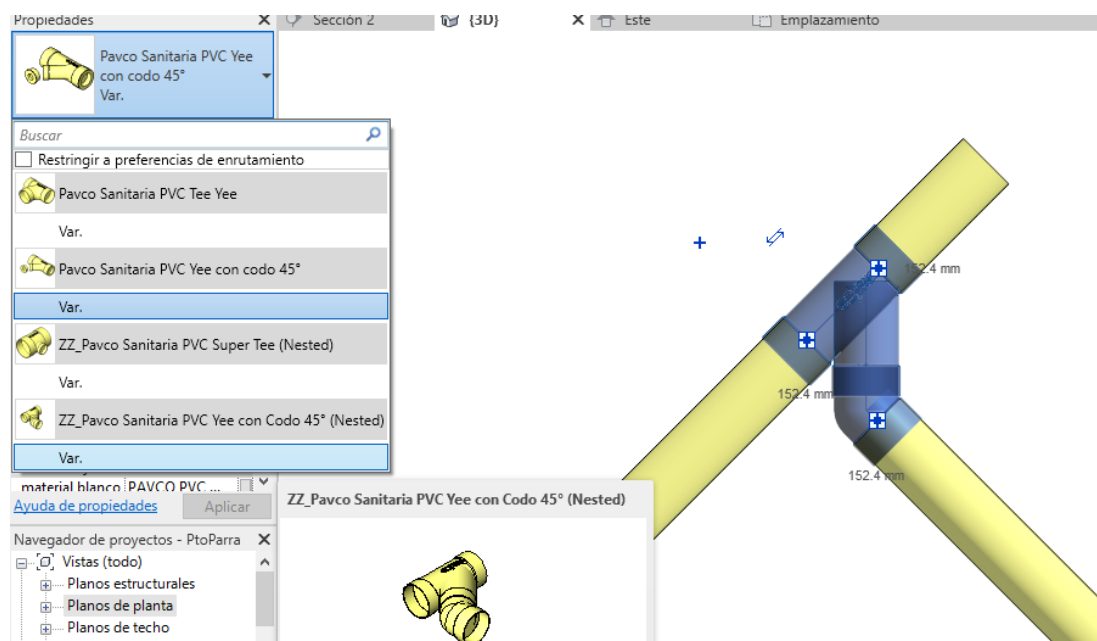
Propiedades ✕ Sección 2 {3D} ✕ Este Emplazamiento

Pavco Sanitaria PVC Yee con codo 45°
Var.

Buscar

Restringir a preferencias de enrutamiento

Pavco Sanitaria PVC Tee Yee

Var.

Pavco Sanitaria PVC Yee con codo 45°

Var.

ZZ_Pavco Sanitaria PVC Super Tee (Nested)

Var.

ZZ_Pavco Sanitaria PVC Yee con Codo 45° (Nested)

Var.

material blanco PAVCO PVC ...

Ayuda de propiedades Aplicar

Navegador de proyectos - PtoParra ✕

Vistas (todo)
Planos estructurales
Planos de planta
Planos de techo

ZZ_Pavco Sanitaria PVC Yee con Codo 45° (Nested)

152.4 mm

152.4 mm

152.4 mm